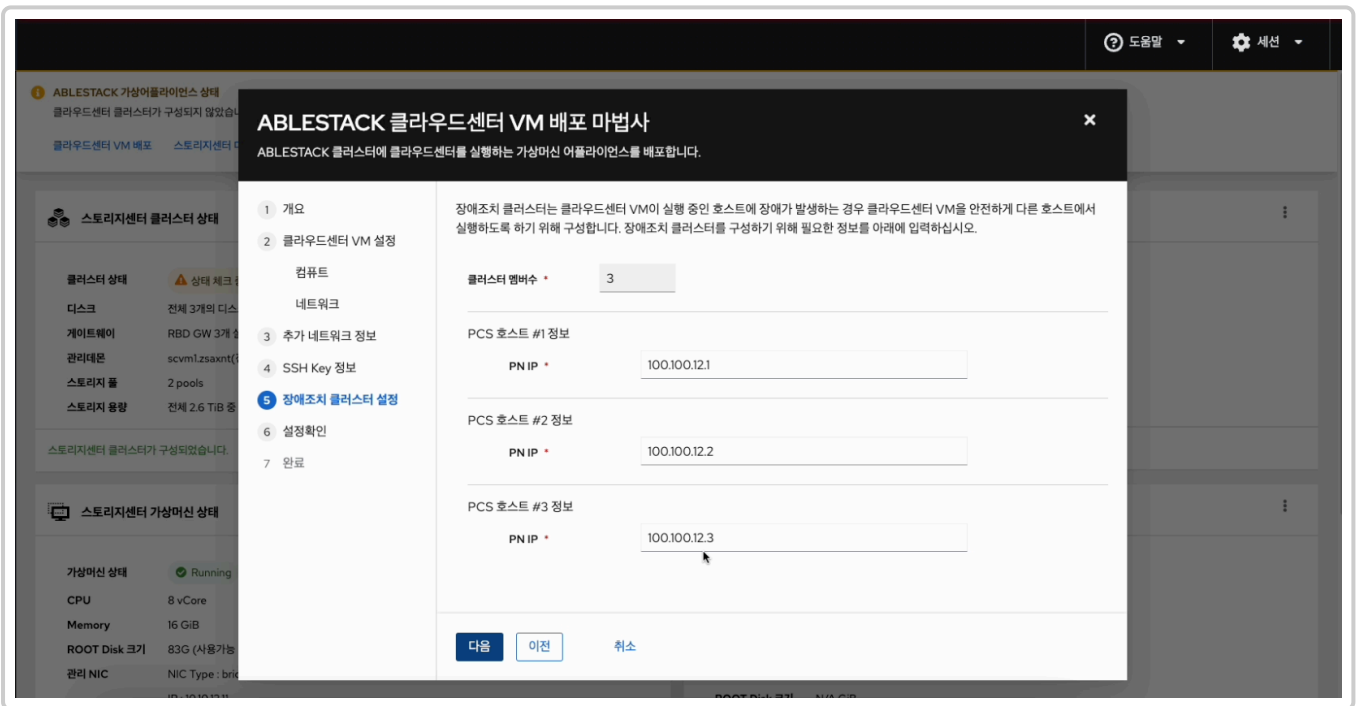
도움말 세션

ABLESTACK 가상어플라이언스 상태
클라우드센터 클러스터가 구성되지 않았습니

클라우드센터 VM 배포 스토리지센터 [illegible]

스토리지센터 클러스터 상태

클러스터 상태 상태 체크 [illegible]
디스크 전체 3개의 디스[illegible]
게이트웨이 RBD GW 3개 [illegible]
관리데몬 scvm1.zsaxnt([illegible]
스토리지 풀 2 pools
스토리지 용량 전체 2.6 TiB 중 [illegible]

스토리지센터 클러스터가 구성되었습니다.

스토리지센터 가상머신 상태

가상머신 상태 Running
CPU 8 vCore
Memory 16 GiB
ROOT Disk 크기 83G (사용가능 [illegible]
관리 NIC NIC Type : bri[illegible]

ROOT Disk 크기 N/A GiB

ABLESTACK 클라우드센터 VM 배포 마법사
ABLESTACK 클러스터에 클라우드센터를 실행하는 가상머신 어플라이언스를 배포합니다.

1 개요
2 클라우드센터 VM 설정
컴퓨트
네트워크
3 추가 네트워크 정보
4 SSH Key 정보
5 장애조치 클러스터 설정
6 설정확인
7 완료

장애조치 클러스터는 클라우드센터 VM이 실행 중인 호스트에 장애가 발생하는 경우 클라우드센터 VM을 안전하게 다른 호스트에서 실행하도록 하기 위해 구성합니다. 장애조치 클러스터를 구성하기 위해 필요한 정보를 아래에 입력하십시오.

클러스터 멤버수 * 3

PCS 호스트 #1 정보
PN IP * 100.100.12.1

PCS 호스트 #2 정보
PN IP * 100.100.12.2

PCS 호스트 #3 정보
PN IP * 100.100.12.3

다음 이전 취소